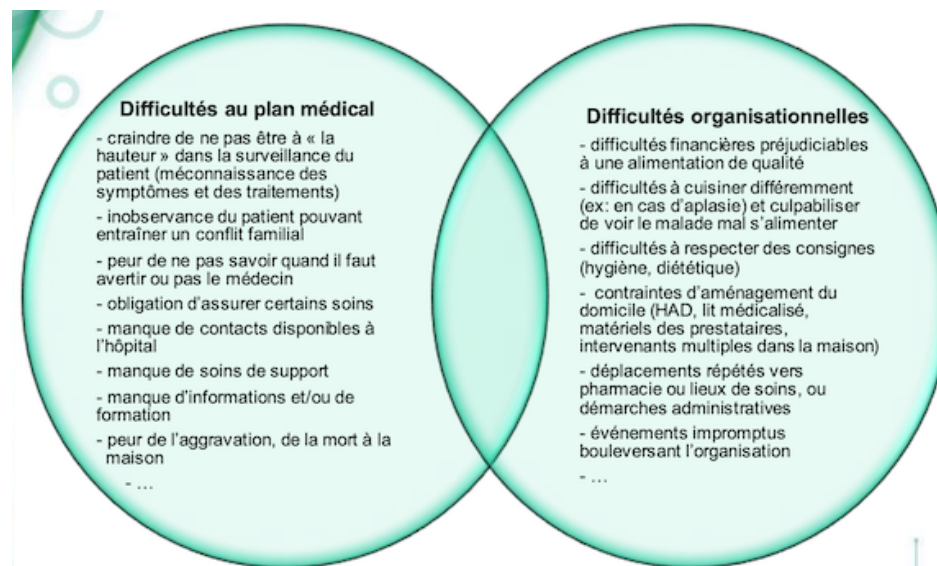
Difficultés au plan médical

- craindre de ne pas être à « la hauteur » dans la surveillance du patient (méconnaissance des symptômes et des traitements)

- inobservance du patient pouvant entraîner un conflit familial

- peur de ne pas savoir quand il faut avertir ou pas le médecin

- obligation d'assurer certains soins

- manque de contacts disponibles à l'hôpital

- manque de soins de support

- manque d'informations et/ou de formation

- peur de l'aggravation, de la mort à la maison

- …

Difficultés organisationnelles

- difficultés financières préjudiciables à une alimentation de qualité

- difficultés à cuisiner différemment (ex: en cas d'aplasie) et culpabiliser de voir le malade mal s'alimenter

- difficultés à respecter des consignes (hygiène, diététique)

- contraintes d'aménagement du domicile (HAD, lit médicalisé, matériels des prestataires, intervenants multiples dans la maison)

- déplacements répétés vers pharmacie ou lieux de soins, ou démarches administratives

- événements impromptus bouleversant l'organisation

- …